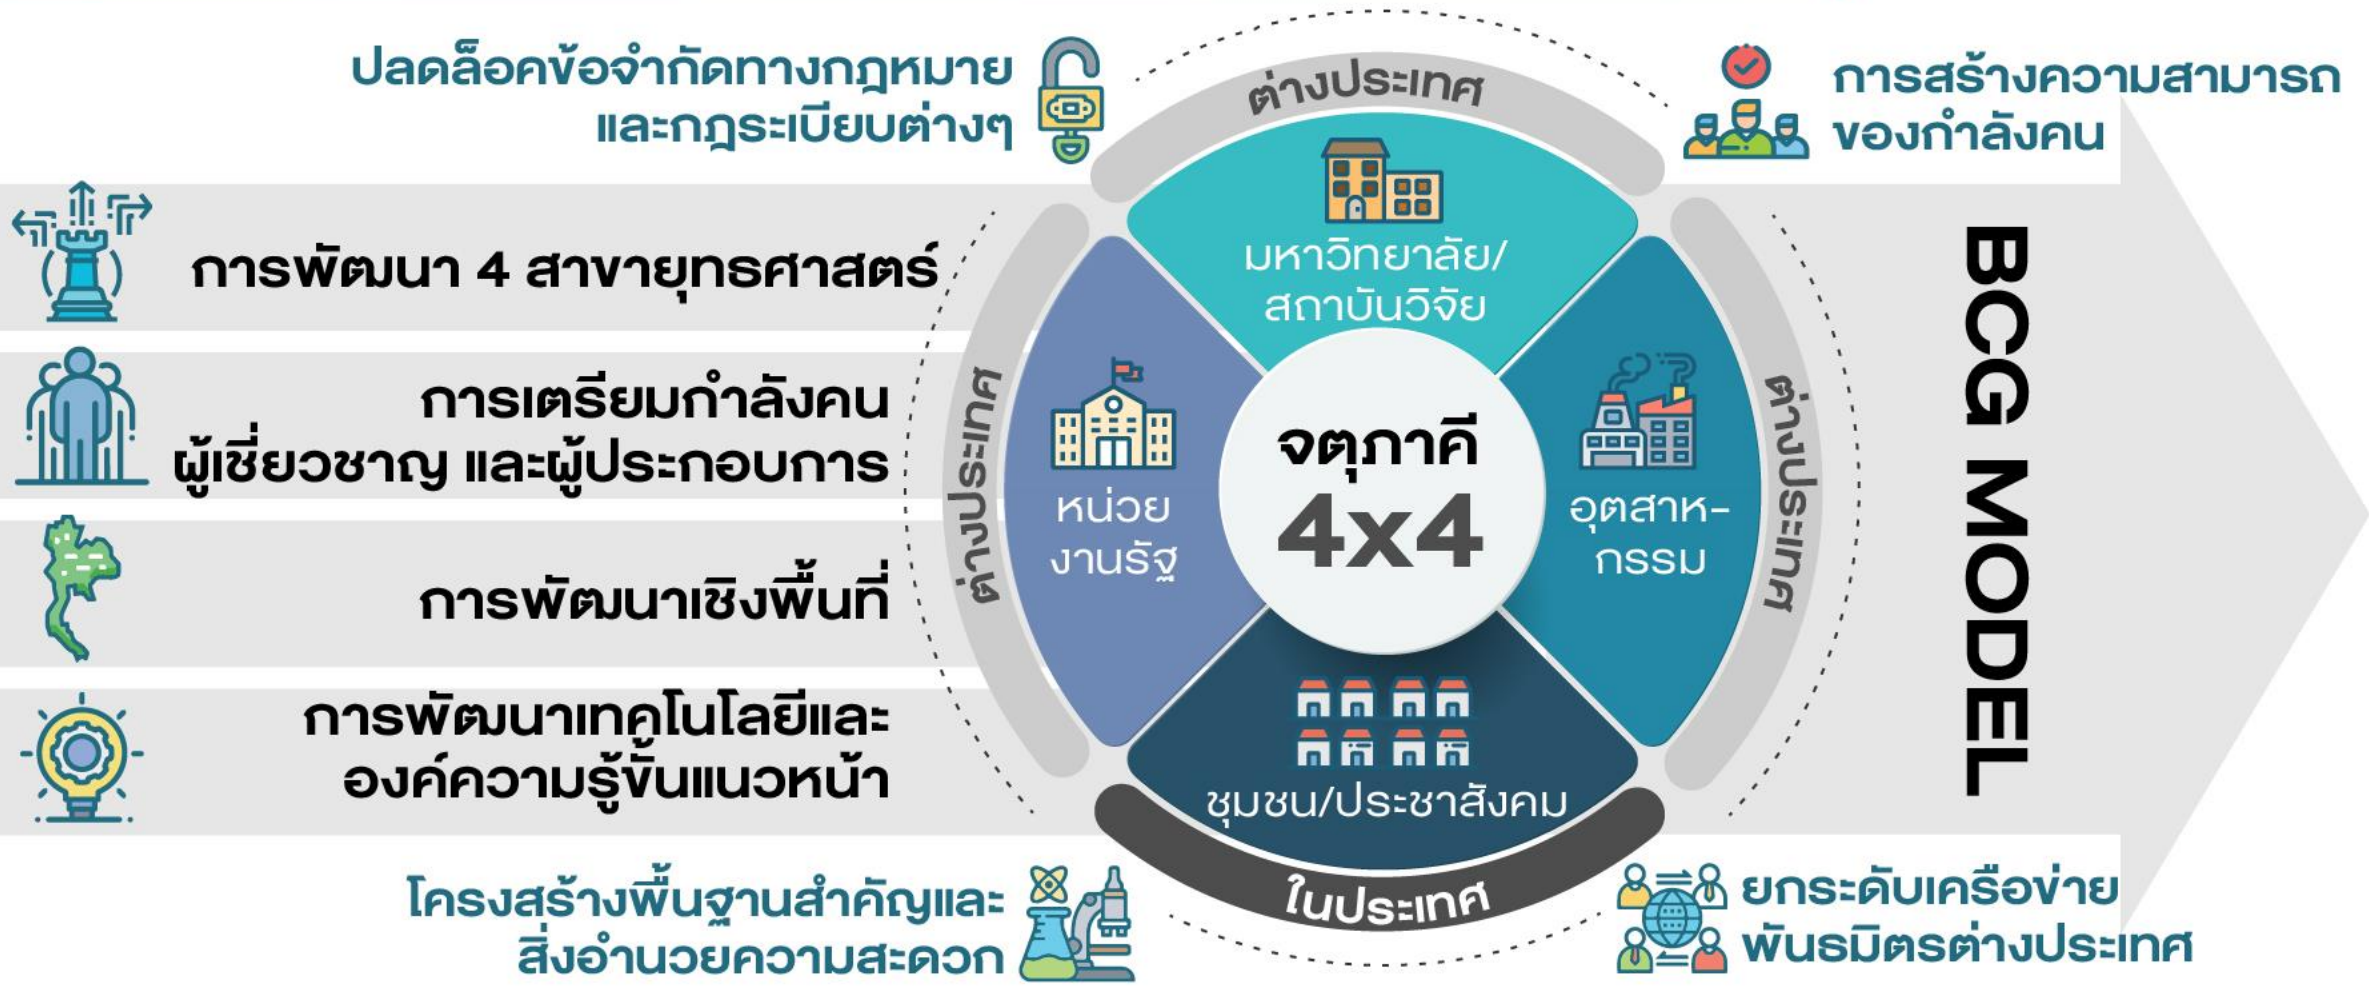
ปลดล็อคข้อจำกัดทางกฎหมาย และกฎระเบียบต่างๆ

การสร้างความสามารถ ของกำลังคน

การพัฒนา 4 สาขายุทธศาสตร์

การเตรียมกำลังคน ผู้เชี่ยวชาญ และผู้ประกอบการ

การพัฒนาเชิงพื้นที่

การพัฒนาเทคโนโลยีและ องค์ความรู้ขั้นแนวหน้า

ต่างประเทศ

มหาวิทยาลัย/ สถาบันวิจัย

ต่างประเทศ

หน่วย งานรัฐ

จตุภาคี 4x4

อุตสาห- กรรม

ต่างประเทศ

ชุมชน/ประชาสังคม

ในประเทศ

BCG MODEL

โครงสร้างพื้นฐานสำคัญและ สิ่งอำนวยความสะดวก

ยกระดับเครือข่าย พันธมิตรต่างประเทศ